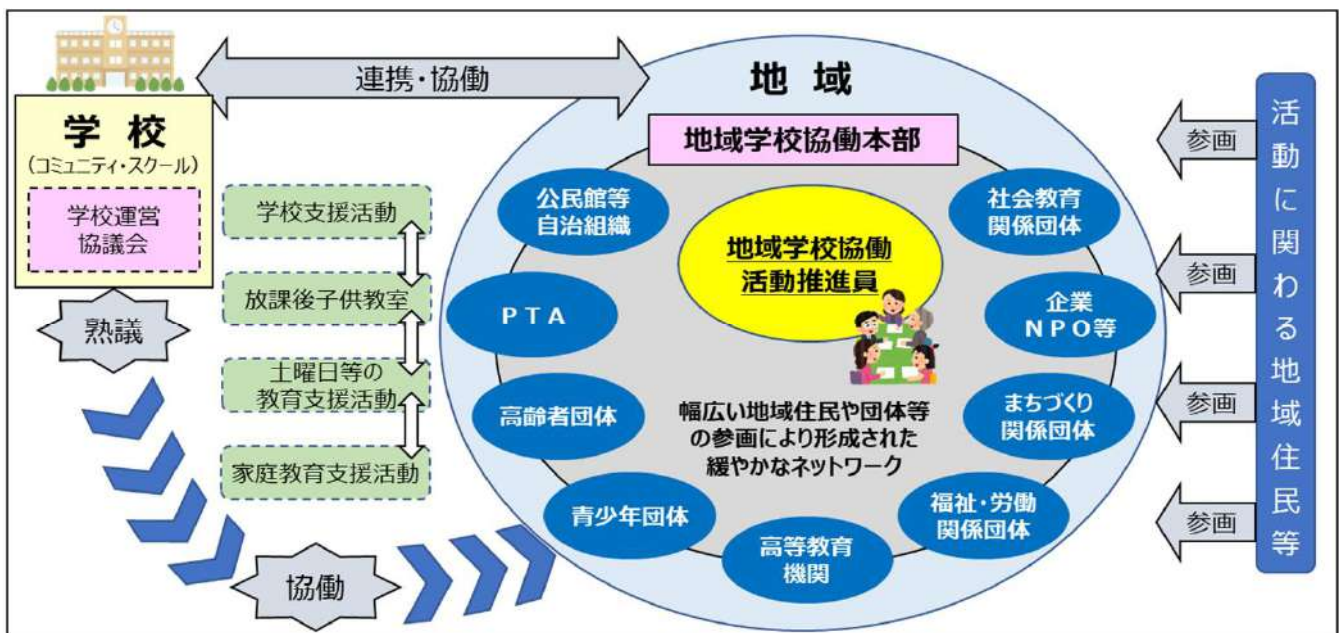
連携・協働

地 域

学 校
（コミュニティ・スクール）

学校運営
協議会

熟議

学校支援活動

放課後子供教室

土曜日等の
教育支援活動

家庭教育支援活動

協働

地域学校協働本部

公民館等
自治組織

PTA

高齢者団体

青少年団体

高等教育
機関

地域学校協働
活動推進員

幅広い地域住民や団体等
の参画により形成された
緩やかなネットワーク

社会教育
関係団体

企業
NPO等

まちづくり
関係団体

福祉・労働
関係団体

参画

参画

参画

参画

活動に関わる地域住民等